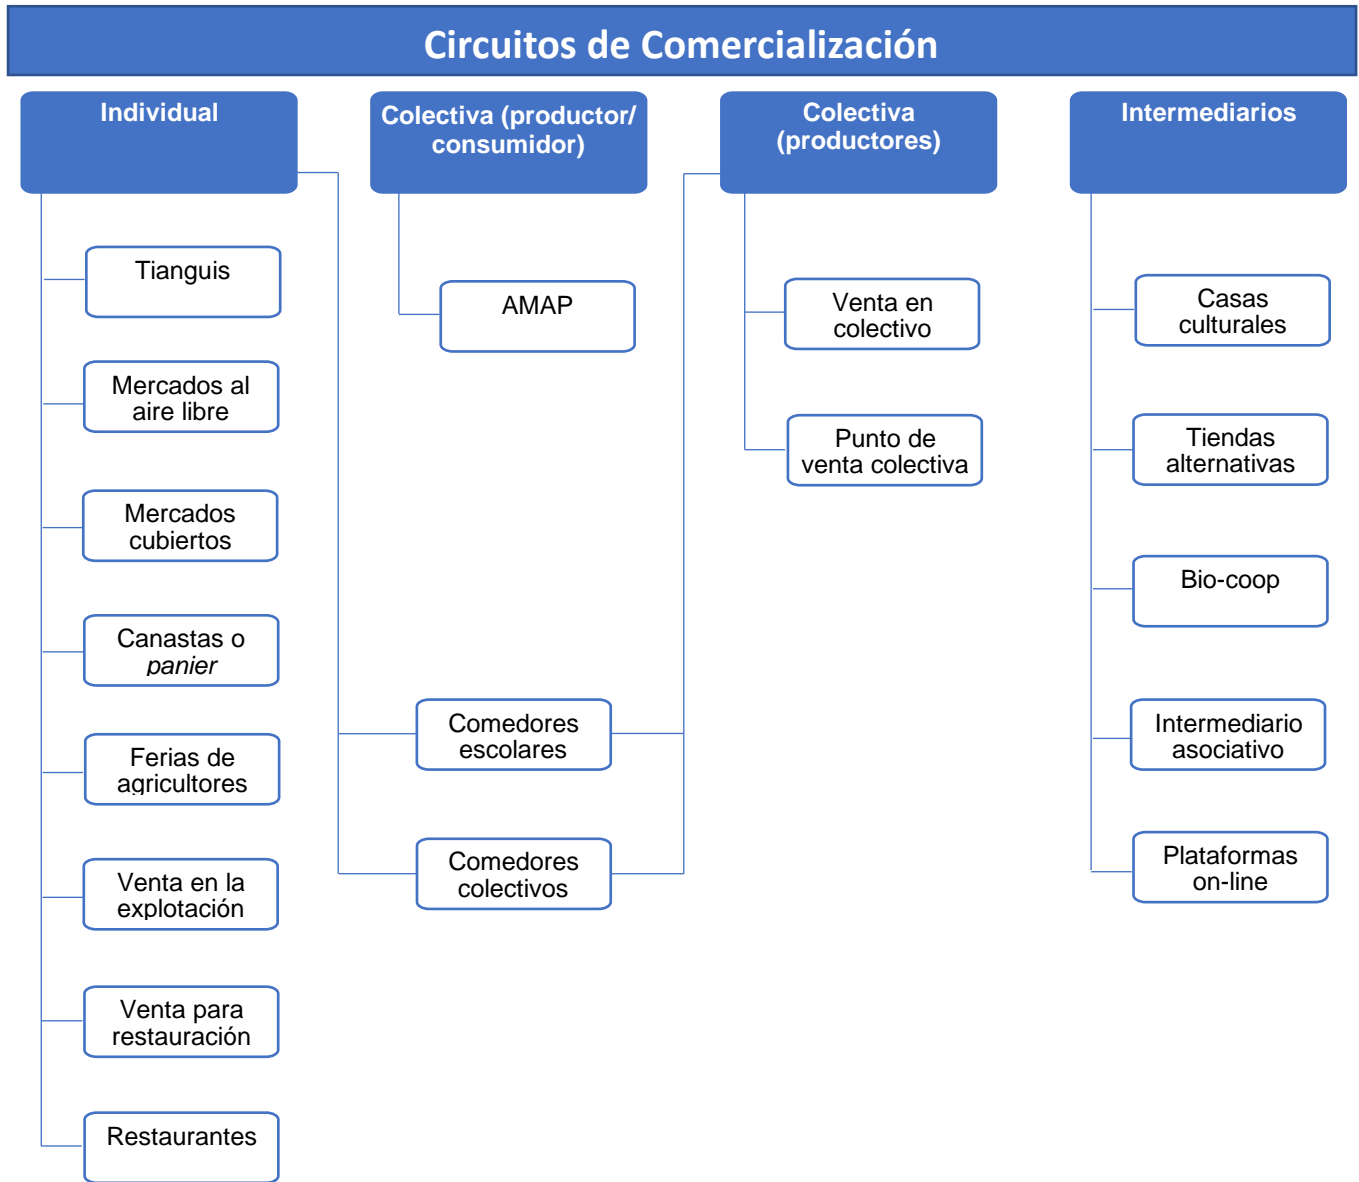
Circuitos de Comercialización

Individual

Tianguis

Mercados al aire libre

Mercados cubiertos

Canastas o *panier*

Ferias de agricultores

Venta en la explotación

Venta para restauración

Restaurantes

Colectiva (productor/ consumidor)

AMAP

Comedores escolares

Comedores colectivos

Colectiva (productores)

Venta en colectivo

Punto de venta colectiva

Intermediarios

Casas culturales

Tiendas alternativas

Bio-coop

Intermediario asociativo

Plataformas on-line